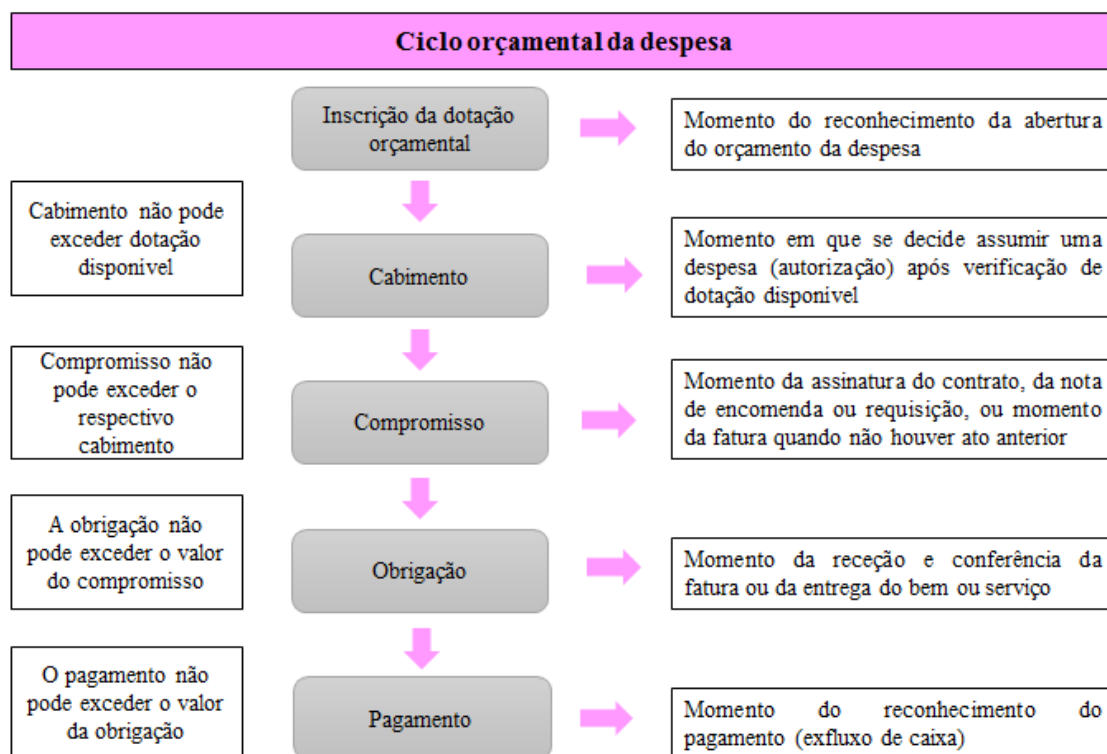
Ciclo orçamental da despesa

Inscrição da dotação orçamental

Momento do reconhecimento da abertura do orçamento da despesa

Cabimento não pode exceder dotação disponível

Cabimento

Momento em que se decide assumir uma despesa (autorização) após verificação de dotação disponível

Compromisso não pode exceder o respectivo cabimento

Compromisso

Momento da assinatura do contrato, da nota de encomenda ou requisição, ou momento da fatura quando não houver ato anterior

A obrigação não pode exceder o valor do compromisso

Obrigação

Momento da receção e conferência da fatura ou da entrega do bem ou serviço

O pagamento não pode exceder o valor da obrigação

Pagamento

Momento do reconhecimento do pagamento (exfluxo de caixa)